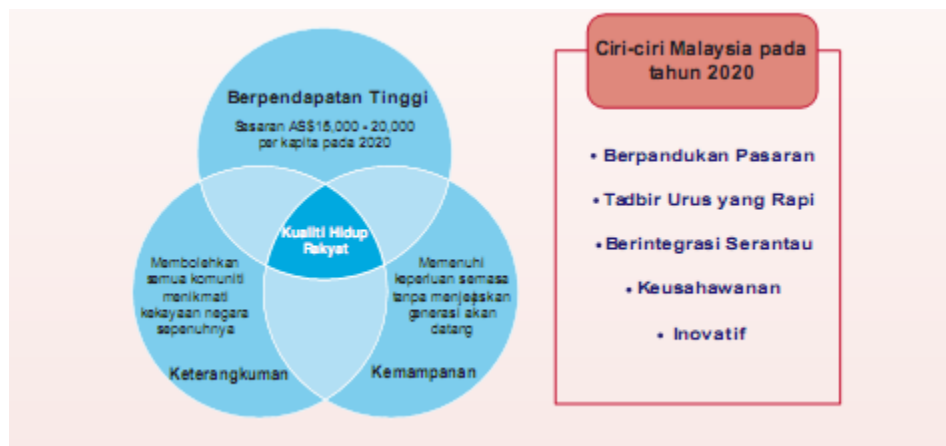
Berpendapatan Tinggi

Sasaran AS$15,000 - 20,000 per kapita pada 2020

Kualiti Hidup Rakyat

Membolehkan semua komuniti menikmati kekayaan negara sepenuhnya

Keterangkuman

Memenuhi keperluan semasa tanpa menjejaskan generasi akan datang

Kemampanan

Ciri-ciri Malaysia pada tahun 2020

• Berpandukan Pasaran

• Tadbir Urus yang Rapi

• Berintegrasi Serantau

• Keusahawanan

• Inovatif